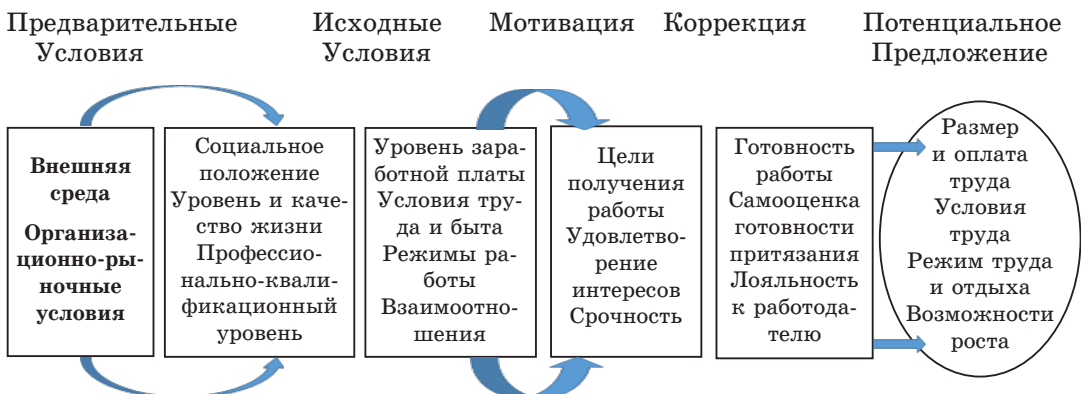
Предварительные Условия

Исходные Условия

Мотивация

Коррекция

Потенциальное Предложение

Внешняя среда

Организационно-рыночные условия

Социальное положение Уровень и качество жизни Профессионально-квалификационный уровень

Уровень заработной платы Условия труда и быта Режимы работы Взаимоотношения

Цели получения работы Удовлетворение интересов Срочность

Готовность работы Самооценка готовности притязания Лояльность к работодателю

Размер и оплата труда Условия труда Режим труда и отдыха Возможности роста